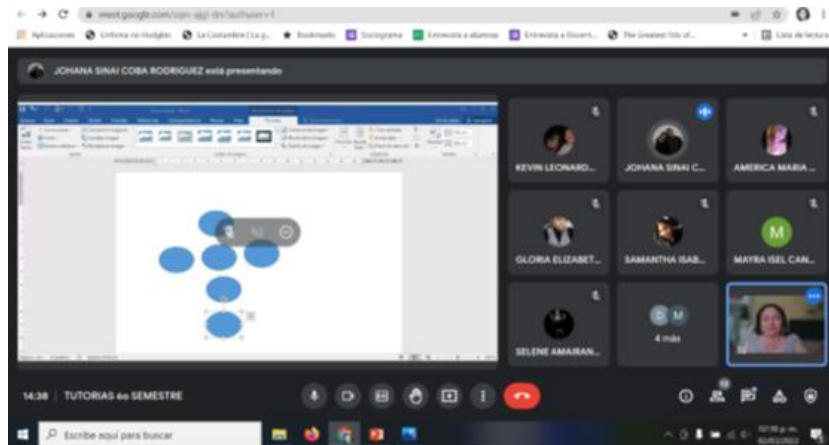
meet.google.com/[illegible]

Aplicaciones	Informe no Hodgkin	La Costumbre | La p...	Bookmarks	Sociograma	Entrevista a alumnos	Entrevista a Docent...	The Greatest hits of...	Lista de lectura

JOHANA SINAI COBA RODRIGUEZ está presentando

KEVIN LEONARD...
JOHANA SINAI C...
AMERICA MARIA ...
GLORIA ELIZABET...
SAMANTHA ISAB...
MAYRA ISEL CAN...
SELENE AMAIRAN...
4 más

M

D M

14:38 | TUTORIAS 6o SEMESTRE

Escribe aquí para buscar